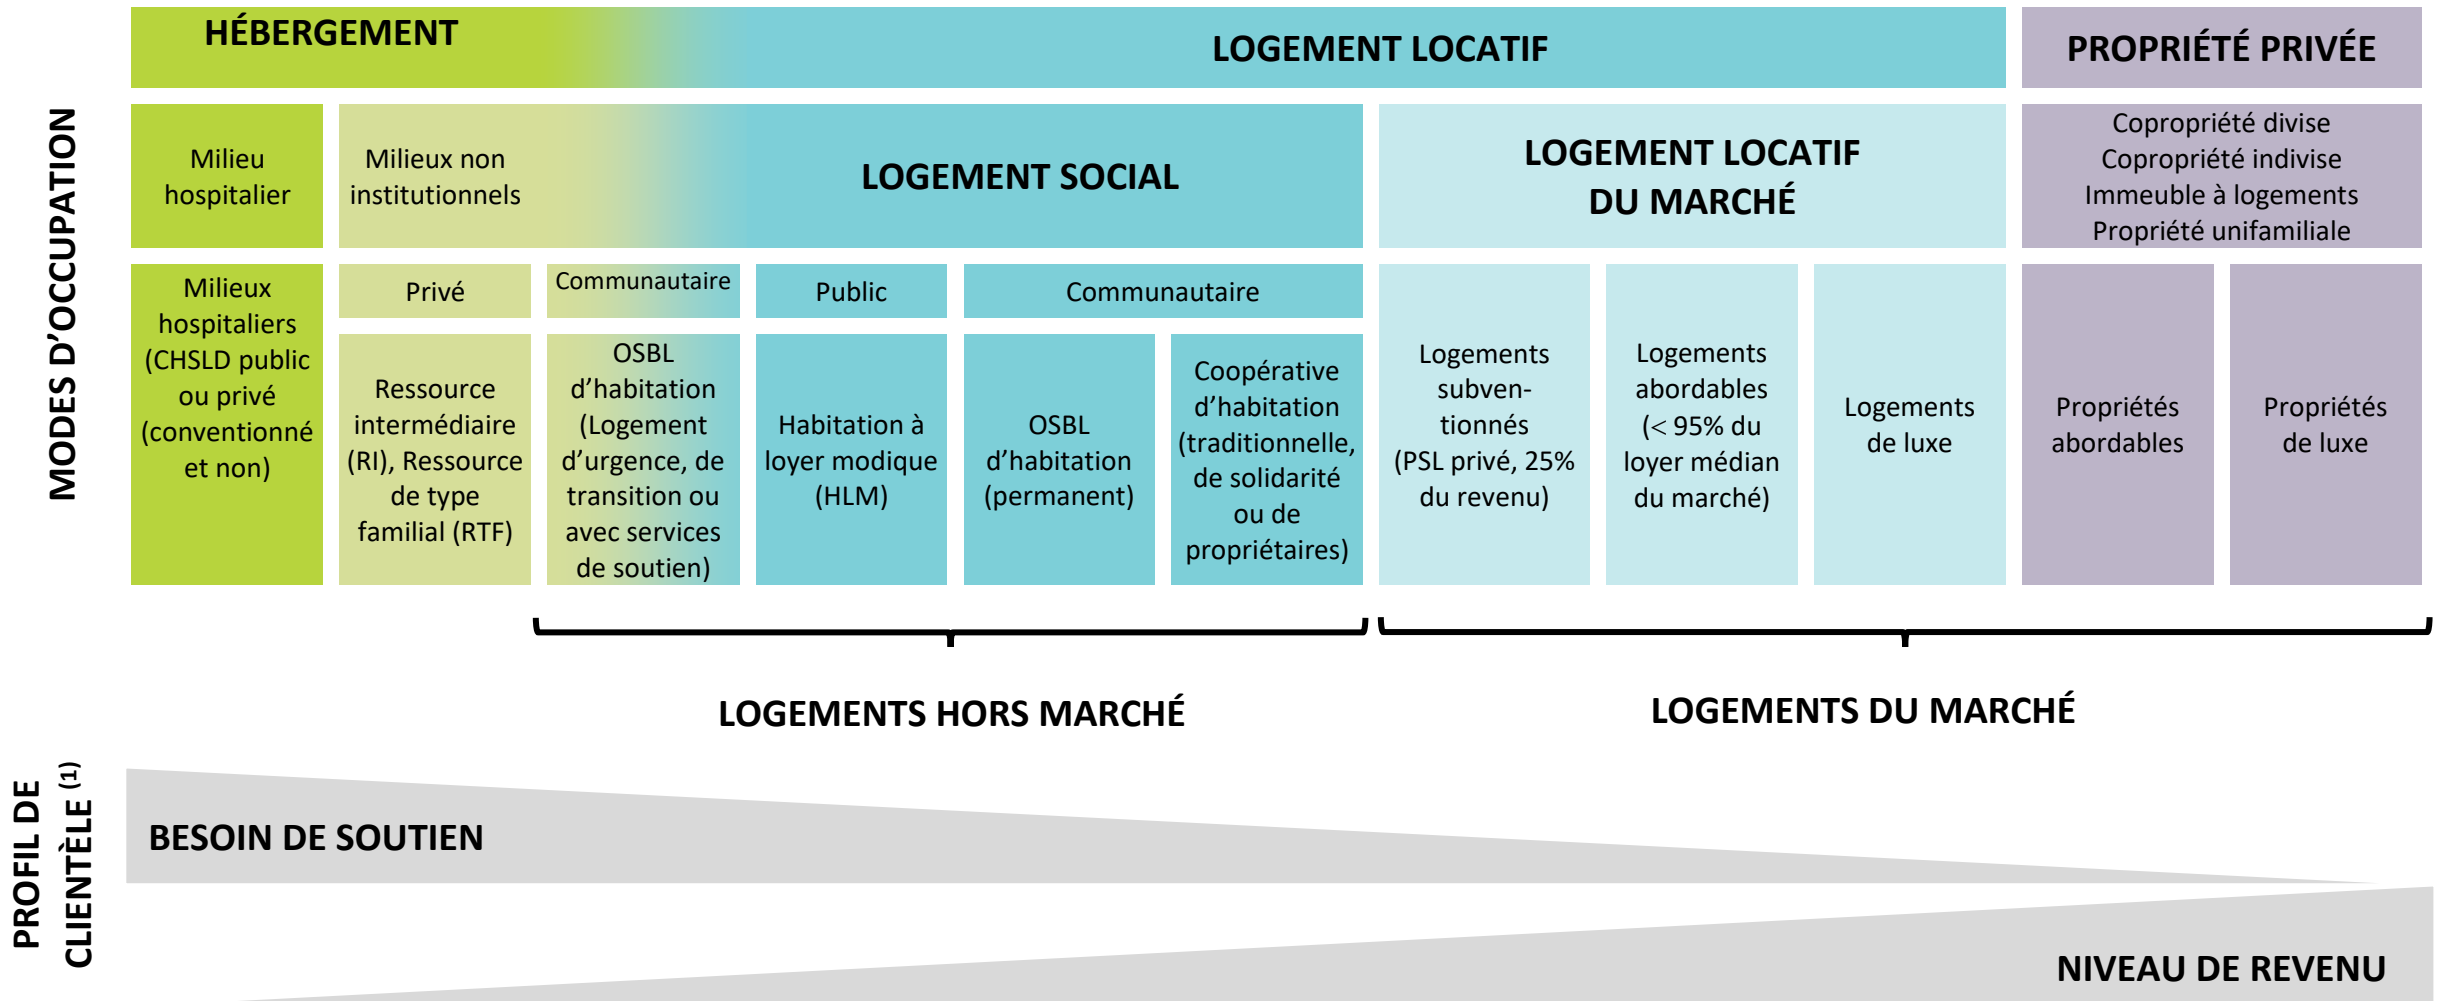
MODES D'OCCUPATION

HÉBERGEMENT

LOGEMENT LOCATIF

PROPRIÉTÉ PRIVÉE

Milieu hospitalier

Milieux non institutionnels

LOGEMENT SOCIAL

LOGEMENT LOCATIF DU MARCHÉ

Copropriété divise
Copropriété indivise
Immeuble à logements
Propriété unifamiliale

Milieux hospitaliers (CHSLD public ou privé (conventionné et non)

Privé

Ressource intermédiaire (RI), Ressource de type familial (RTF)

Communautaire

OSBL d'habitation (Logement d'urgence, de transition ou avec services de soutien)

Public

Habitation à loyer modique (HLM)

Communautaire

OSBL d'habitation (permanent)

Coopérative d'habitation (traditionnelle, de solidarité ou de propriétaires)

Logements subventionnés (PSL privé, 25% du revenu)

Logements abordables (< 95% du loyer médian du marché)

Logements de luxe

Propriétés abordables

Propriétés de luxe

LOGEMENTS HORS MARCHÉ

LOGEMENTS DU MARCHÉ

PROFIL DE CLIENTÈLE $^{(1)}$

BESOIN DE SOUTIEN

NIVEAU DE REVENU